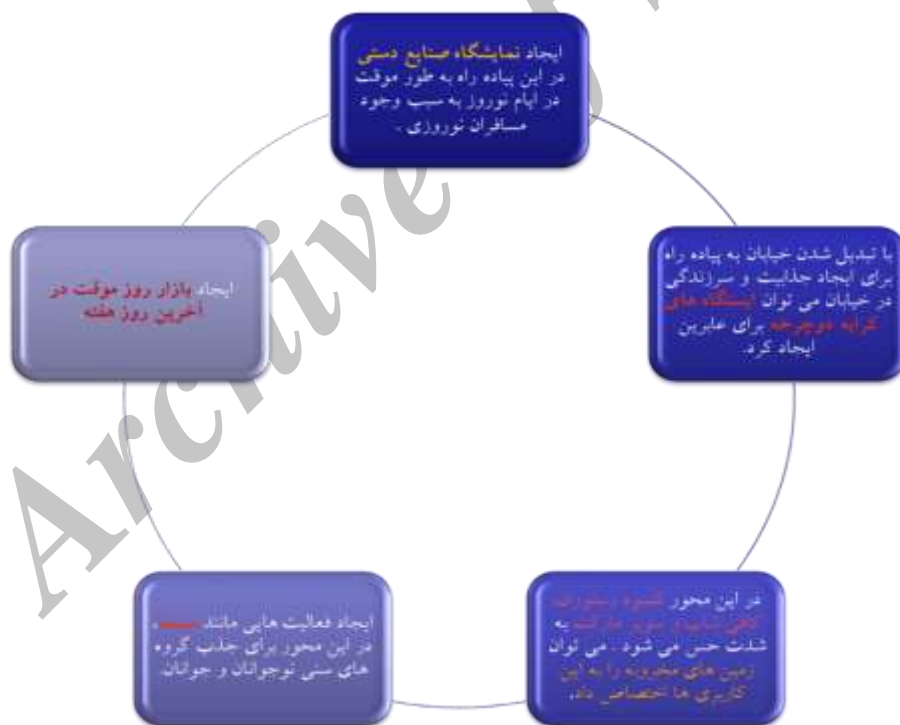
ایجاد نمایشگاه صنایع دستی در این پیاده راه به طور موقت در ایام نوروز به سبب وجود مسافران نوروزی .

با تبدیل شدن خیابان به پیاده راه برای ایجاد جذابیت و سرزندگی در خیابان می توان ایستگاه های کرایه دوچرخه برای عابرین ایجاد کرد.

در این محور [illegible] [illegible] به شدت حس می شود . می توان زمین های مخروبه را به این کاربری ها اختصاص داد.

ایجاد فعالیت هایی مانند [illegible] در این محور برای جذب گروه های سنی نوجوانان و جوانان.

ایجاد بازار روز موقت در آخرین روز هفته

Archive